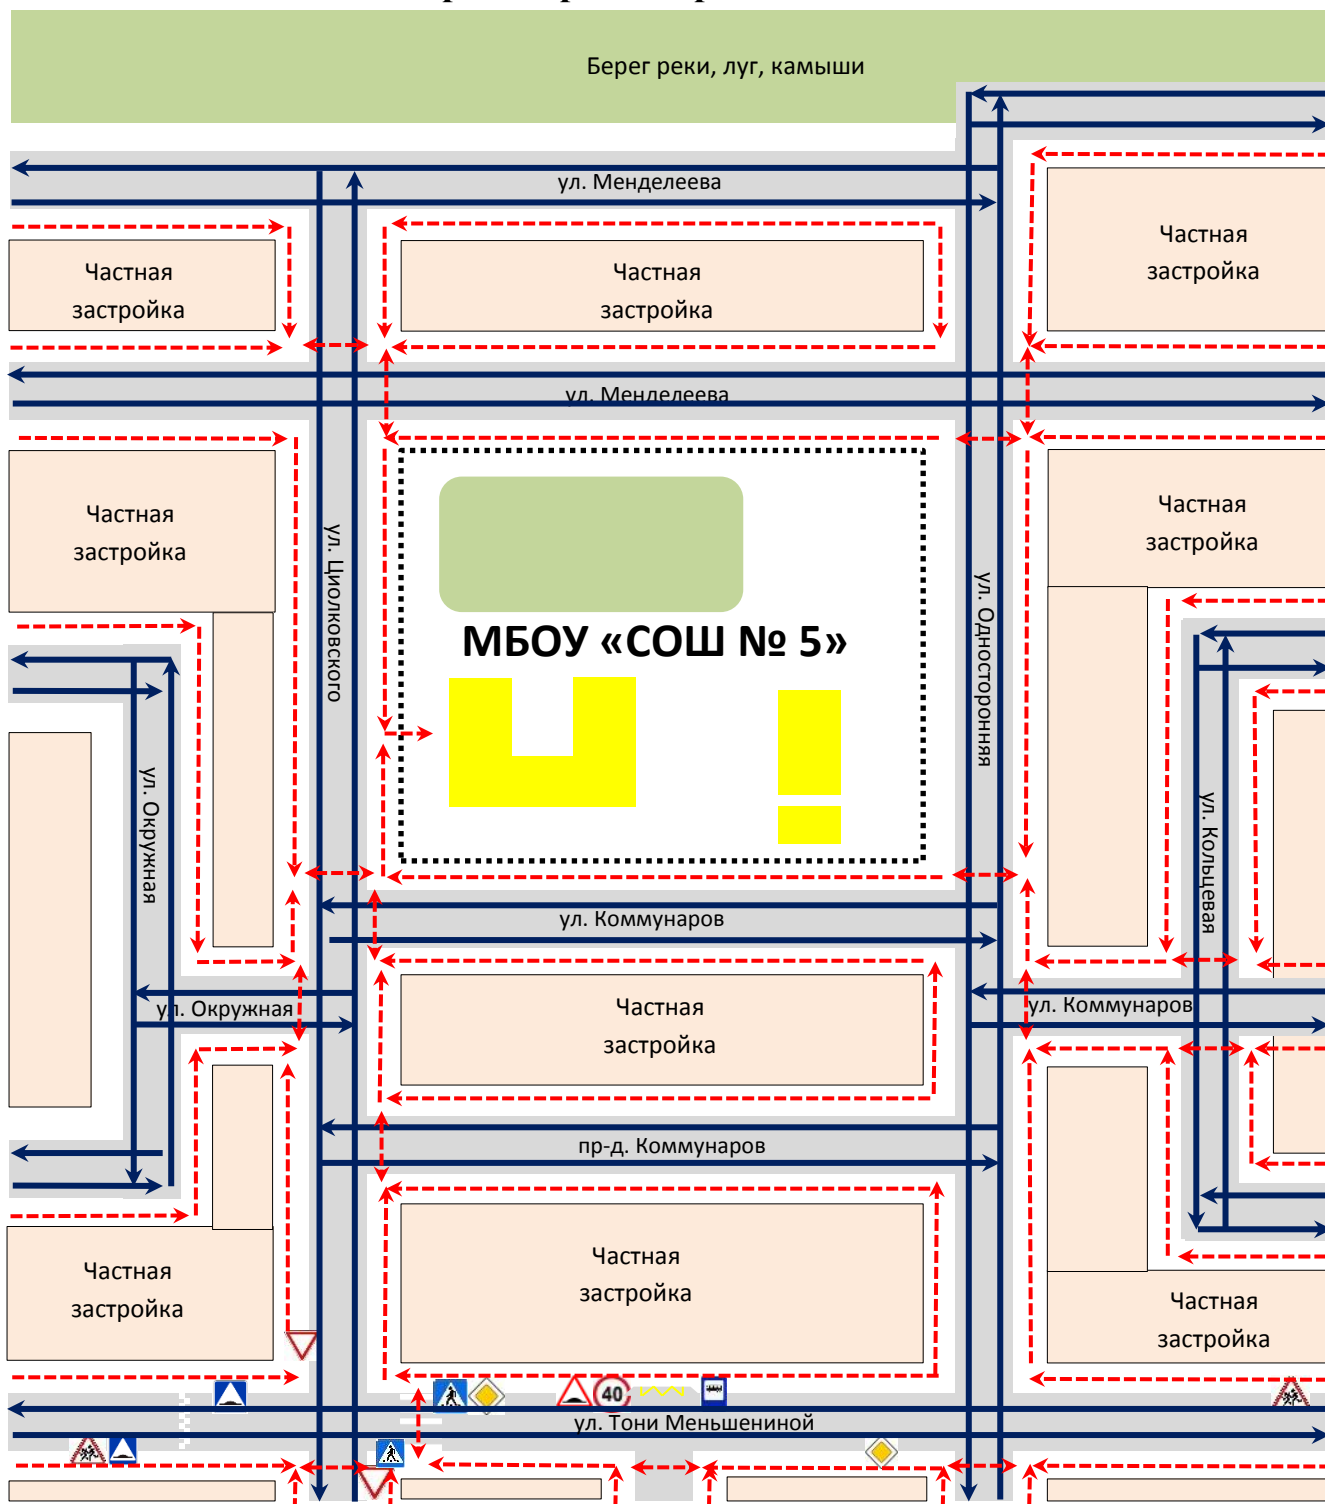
Берег реки, луг, камыши

ул. Менделеева

Частная застройка

Частная застройка

Частная застройка

ул. Менделеева

Частная застройка

ул. Циолковского

МБОУ «СОШ № 5»

ул. Односторонняя

Частная застройка

ул. Окружная

ул. Кольцевая

ул. Коммунаров

Частная застройка

ул. Окружная

ул. Коммунаров

пр-д. Коммунаров

Частная застройка

Частная застройка

Частная застройка

40

ул. Тони Меньшениной